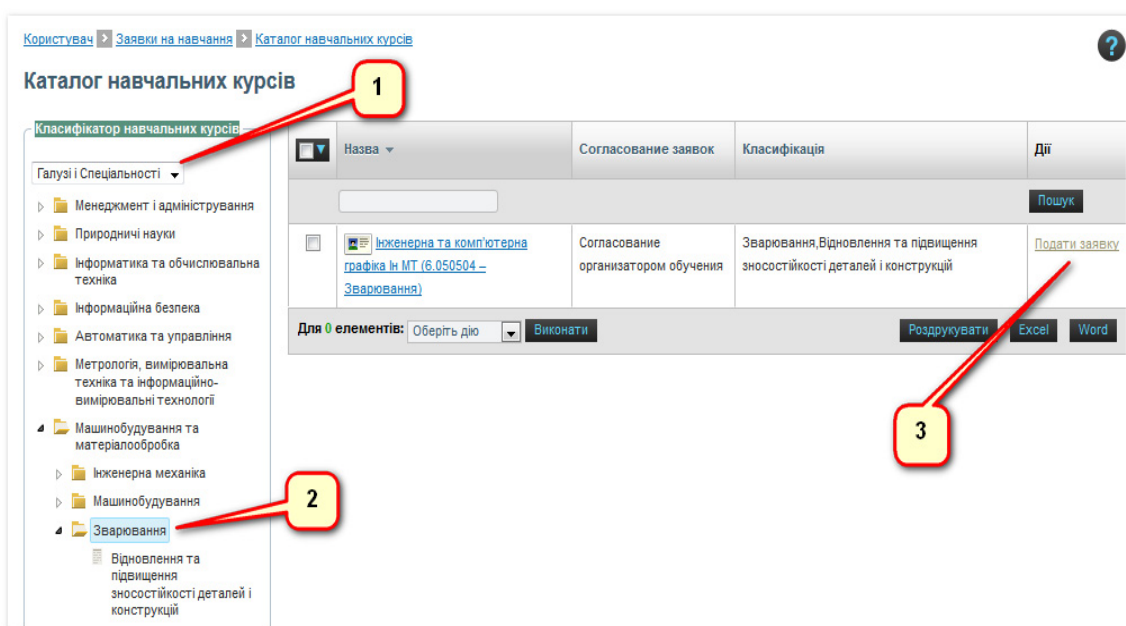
Користувач > Заявки на навчання > Каталог навчальних курсів

?

Каталог навчальних курсів

1

Класифікатор навчальних курсів

Галузі і Спеціальності

Менеджмент і адміністрування
Природничі науки
Інформатика та обчислювальна техніка
Інформаційна безпека
Автоматика та управління
Метрологія, вимірювальна техніка та інформаційно-вимірювальні технології
Машинобудування та матеріалообробка
Інженерна механіка
Машинобудування
Зварювання
Відновлення та підвищення зносостійкості деталей і конструкцій

2

| | Назва | Согласование заявок | Класифікація | Дії |
|---|---|---|---|---|
| | | | | Пошук |
| | Інженерна та комп'ютерна графіка Ін МТ (6.050504 – Зварювання) | Согласование организатором обучения | Зварювання,Відновлення та підвищення зносостійкості деталей і конструкцій | Подати заявку |

Для 0 елементів: Оберіть дію Виконати

Роздрукувати Excel Word

3